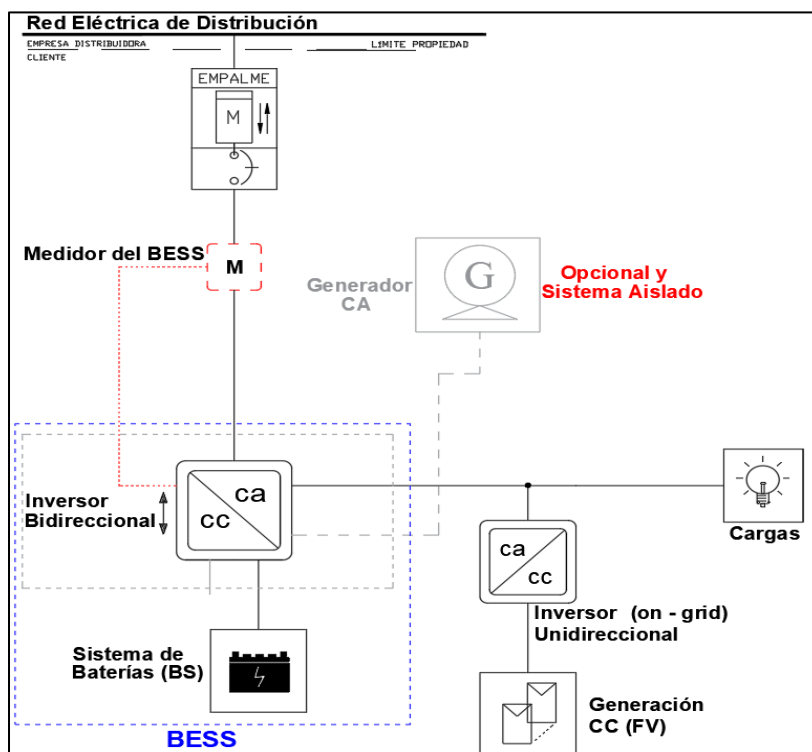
Red Eléctrica de Distribución

EMPRESA DISTRIBUIDORA

CLIENTE

LIMITE PROPIEDAD

EMPALME

M

Medidor del BESS

M

Generador CA

G

Opcional y Sistema Aislado

Inversor Bidireccional

ca

cc

Cargas

ca

cc

Inversor (on - grid) Unidireccional

Sistema de Baterías (BS)

Generación CC (FV)

BESS